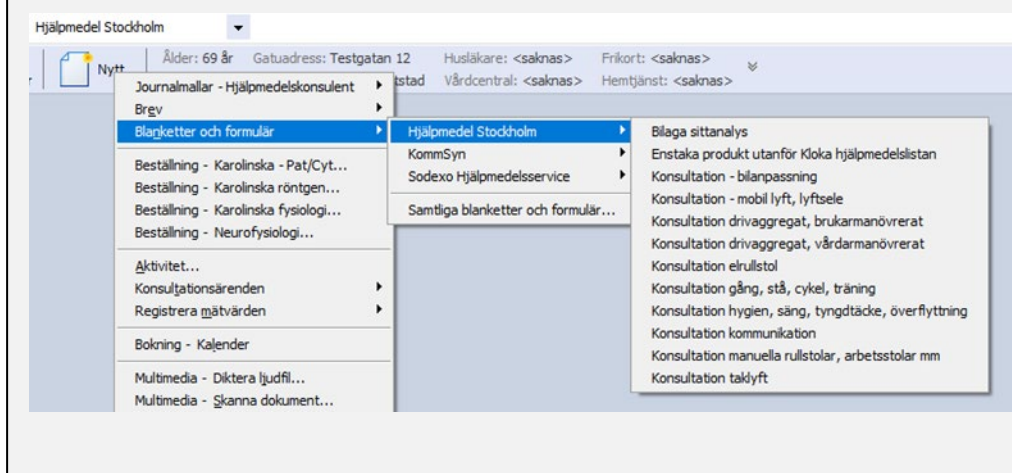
Hjälpmedel Stockholm

Nytt

Ålder: 69 år Gatuadress: Testgatan 12 Husläkare: <saknas> Frikort: <saknas>

tstad Vårdcentral: <saknas> Hemtjänst: <saknas>

Journalmallar - Hjälpmedelskonsulent
Brev
Blanketter och formulär
Beställning - Karolinska - Pat/Cyt...
Beställning - Karolinska röntgen...
Beställning - Karolinska fysiologi...
Beställning - Neurofysiologi...
Aktivitet...
Konsultationsärenden
Registrera mätvärden
Bokning - Kalender
Multimedia - Diktera ljudfil...
Multimedia - Skanna dokument...

Hjälpmedel Stockholm
KommSyn
Sodexo Hjälpmedelsservice
Samtliga blanketter och formulär...

Bilaga sittanalys
Enstaka produkt utanför Kloka hjälpmedelslistan
Konsultation - bilanpassning
Konsultation - mobil lyft, lyftsele
Konsultation drivaggregat, brukarmanövrerat
Konsultation drivaggregat, vårdarmanövrerat
Konsultation elrullstol
Konsultation gång, stå, cykel, träning
Konsultation hygien, säng, tyngdtäcke, överflyttning
Konsultation kommunikation
Konsultation manuella rullstolar, arbetsstolar mm
Konsultation taklyft